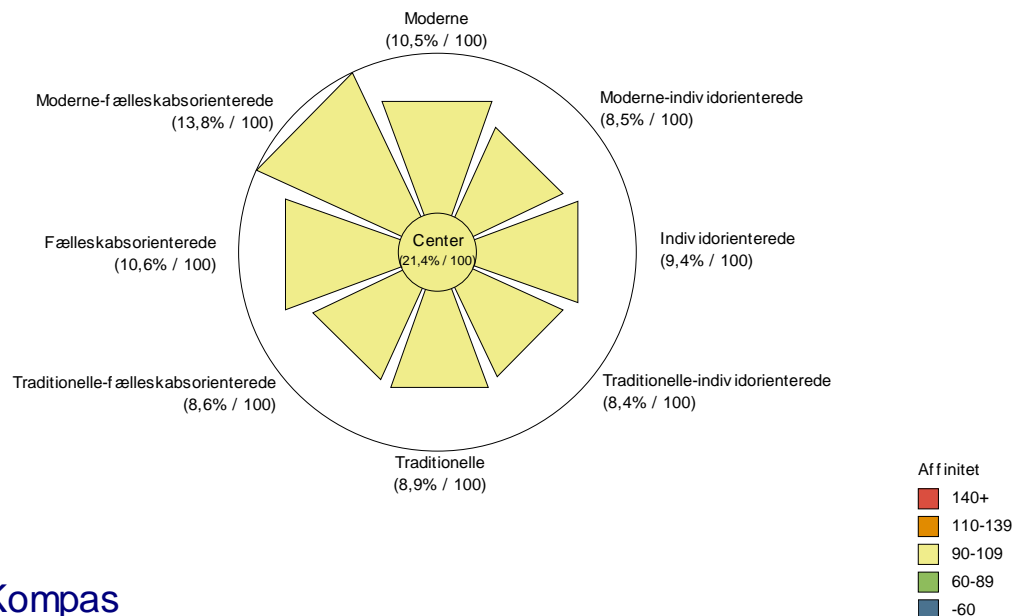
Moderne
(10,5% / 100)

Moderne-individorienterede
(8,5% / 100)

Individorienterede
(9,4% / 100)

Traditionelle-individorienterede
(8,4% / 100)

Traditionelle
(8,9% / 100)

Traditionelle-fællesskabsorienterede
(8,6% / 100)

Fælleskabsorienterede
(10,6% / 100)

Moderne-fælleskabsorienterede
(13,8% / 100)

Center
(21,4% / 100)

Affinitet
140+
110-139
90-109
60-89
-60

Kompas